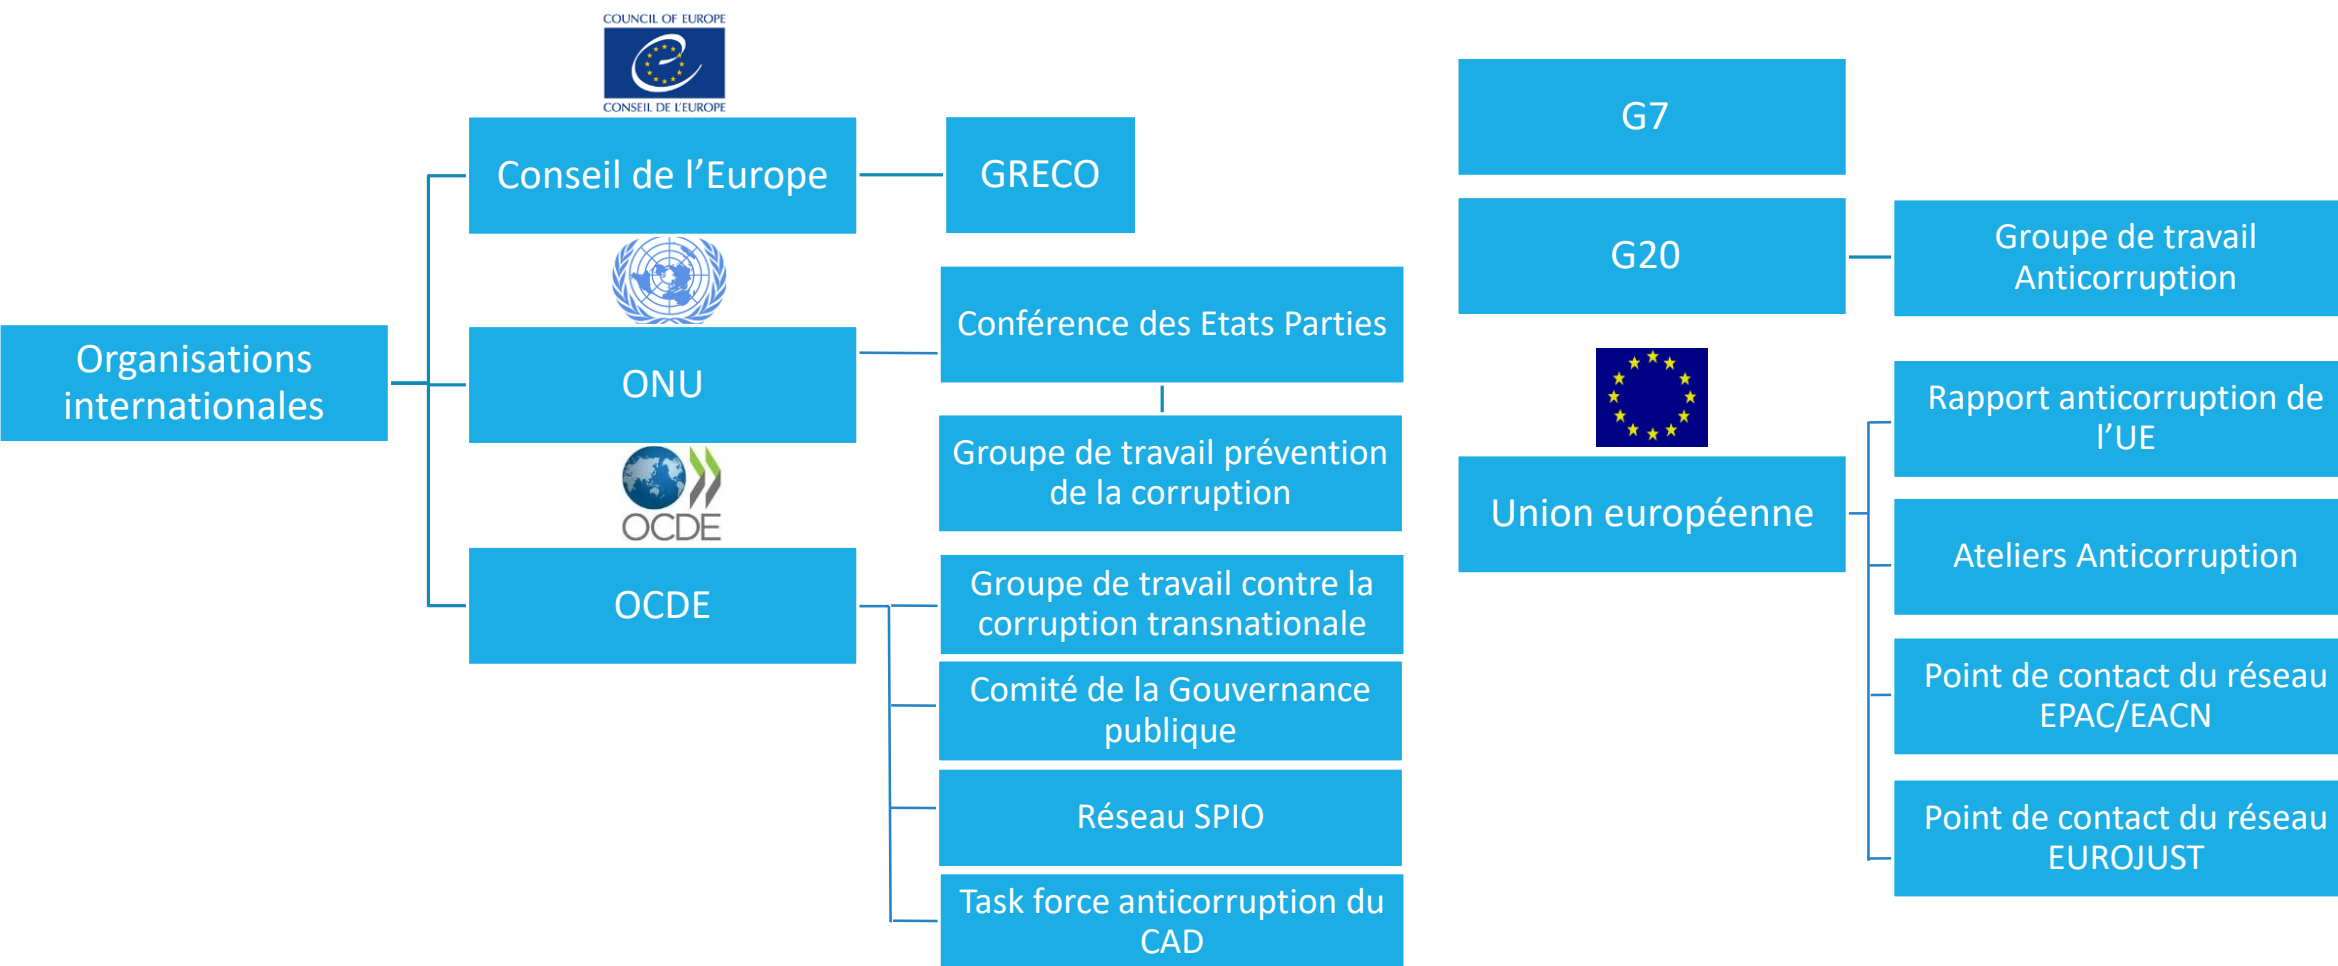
COUNCIL OF EUROPE
CONSEIL DE L'EUROPE

Organisations internationales

Conseil de l’Europe

GRECO

ONU

Conférence des Etats Parties

Groupe de travail prévention de la corruption

OCDE

OCDE

Groupe de travail contre la corruption transnationale

Comité de la Gouvernance publique

Réseau SPIO

Task force anticorruption du CAD

G7

G20

Groupe de travail Anticorruption

Union européenne

Rapport anticorruption de l’UE

Ateliers Anticorruption

Point de contact du réseau EPAC/EACN

Point de contact du réseau EUROJUST